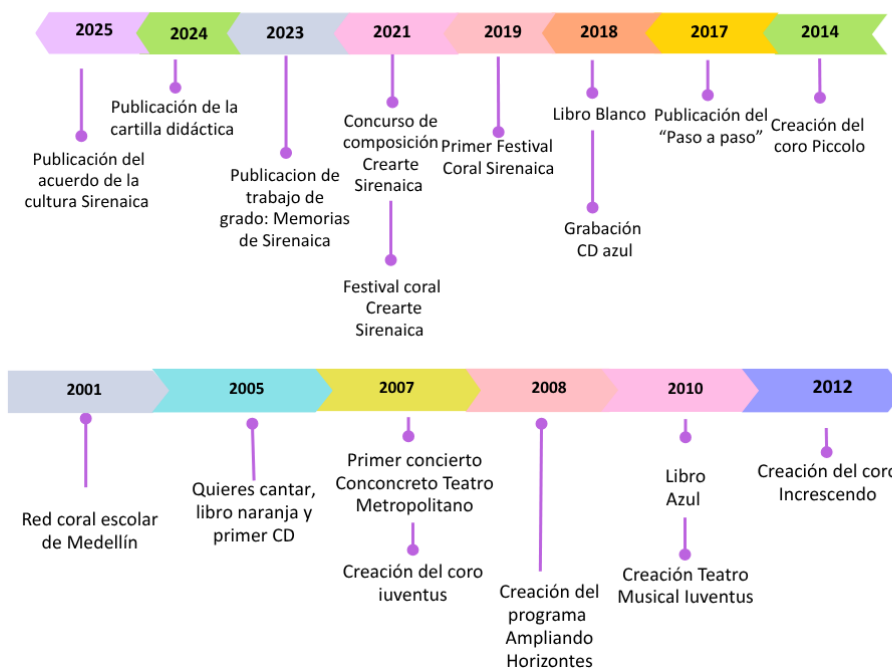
2025
Publicación del acuerdo de la cultura Sirenaica

2024
Publicación de la cartilla didáctica

2023
Publicacion de trabajo de grado: Memorias de Sirenaica

2021
Concurso de composición Crearte Sirenaica
Festival coral Crearte Sirenaica

2019
Primer Festival Coral Sirenaica

2018
Libro Blanco
Grabación CD azul

2017
Publicación del "Paso a paso"

2014
Creación del coro Piccolo

2001
Red coral escolar de Medellín

2005
Quieres cantar, libro naranja y primer CD

2007
Primer concierto Conconcreto Teatro Metropolitano
Creación del coro iuventus

2008
Creación del programa Ampliando Horizontes

2010
Libro Azul
Creación Teatro Musical Iuventus

2012
Creación del coro Increscendo